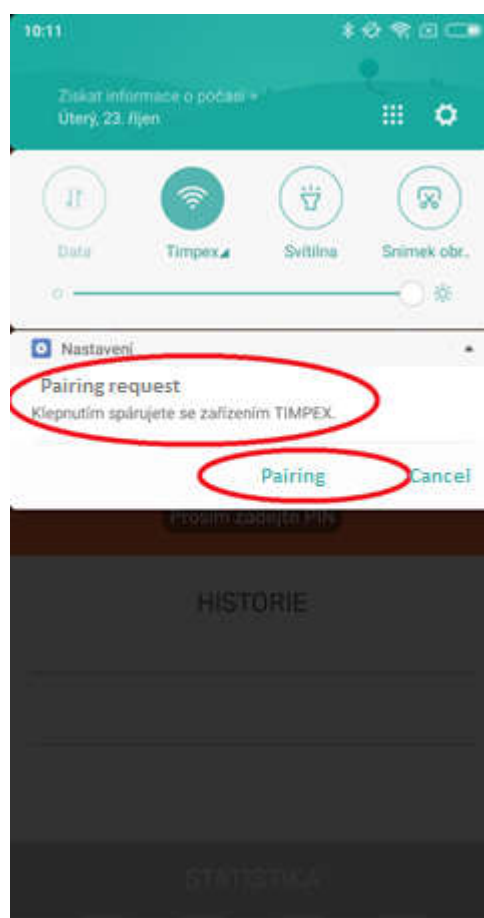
10:11

Získat informace o počasí »
Úterý, 23. říjen

Data
Timpex
Svítilna
Snímek obr.

Nastavení

Pairing request
Klepnutím spárujete se zařízením TIMPEX.

Pairing
Cancel

Prosím zadejte PIN

HISTORIE

STATISTIKA